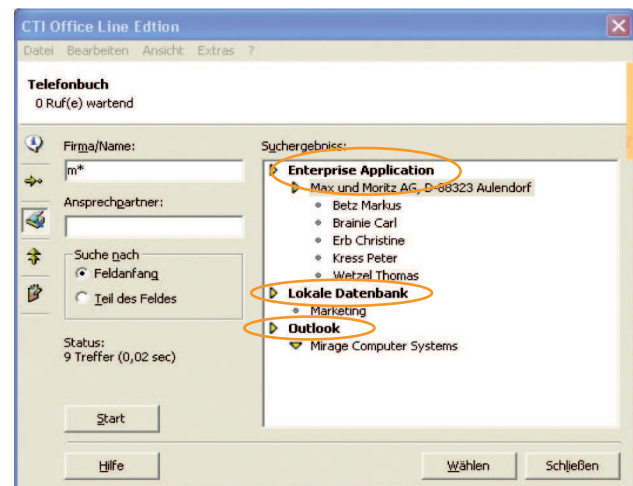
CTI Office Line Edtion
Datei Bearbeiten Ansicht Extras ?

Telefonbuch
0 Ruf(e) wartend

Firma/Name:
m*
Ansprechpartner:

Suche nach
Feldanfang
Teil des Feldes

Status:
9 Treffer (0,02 sec)

Start

Suchergebnisse:
Enterprise Application
Max und Moritz AG, D-88323 Aulendorf
Betz Markus
Brainie Carl
Erb Christine
Kress Peter
Wetzel Thomas
Lokale Datenbank
Marketing
Outlook
Mirage Computer Systems

Hilfe
Wählen
Schließen